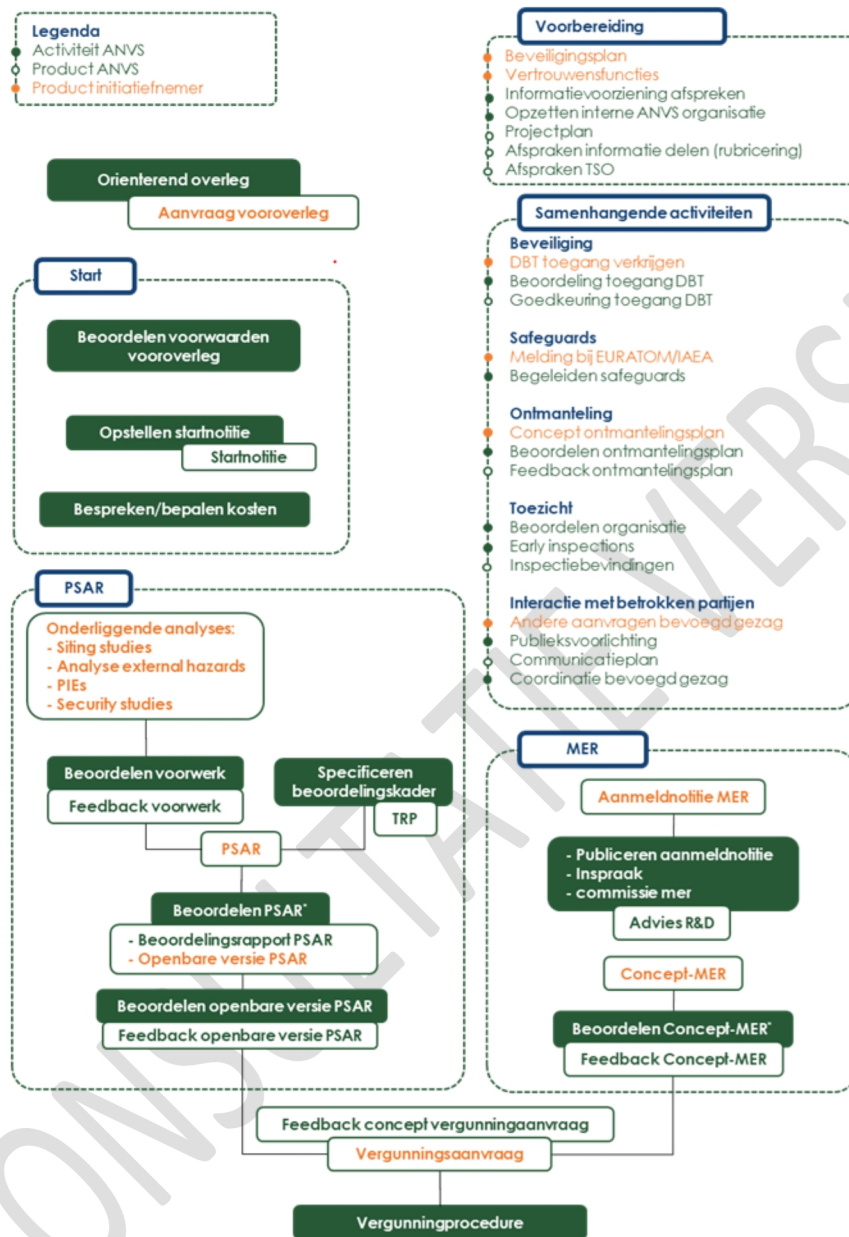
Legenda
Activiteit ANVS
Product ANVS
Product initiatiefnemer

Orienterend overleg
Aanvraag vooroverleg

Start
Beoordelen voorwaarden vooroverleg
Opstellen startnotitie
Startnotitie
Bespreken/bepalen kosten

PSAR
Onderliggende analyses:
- Siting studies
- Analyse external hazards
- PIEs
- Security studies
Beoordelen voorwerk
Feedback voorwerk
Specificeren beoordelingskader
TRP
PSAR
Beoordelen PSAR*
- Beoordelingsrapport PSAR
- Openbare versie PSAR
Beoordelen openbare versie PSAR
Feedback openbare versie PSAR

Voorbereiding
Beveiligingsplan
Vertrouwensfuncties
Informatievoorziening afspreken
Opzetten interne ANVS organisatie
Projectplan
Afspraken informatie delen (rubricering)
Afspraken TSO

Samenhangende activiteiten
Beveiliging
DBT toegang verkrijgen
Beoordeling toegang DBT
Goedkeuring toegang DBT

Safeguards
Melding bij EURATOM/IAEA
Begeleiden safeguards

Ontmanteling
Concept ontmantelingsplan
Beoordelen ontmantelingsplan
Feedback ontmantelingsplan

Toezicht
Beoordelen organisatie
Early inspections
Inspectiebevindingen

Interactie met betrokken partijen
Andere aanvragen bevoegd gezag
Publieksvoorlichting
Communicatieplan
Coordinatie bevoegd gezag

MER
Aanmeldnotitie MER
- Publiceren aanmeldnotitie
- Inspraak
- commissie mer
Advies R&D
Concept-MER
Beoordelen Concept-MER*
Feedback Concept-MER

Feedback concept vergunningaanvraag
Vergunningsaanvraag
Vergunningprocedure

CONSULTATIEVERSIE